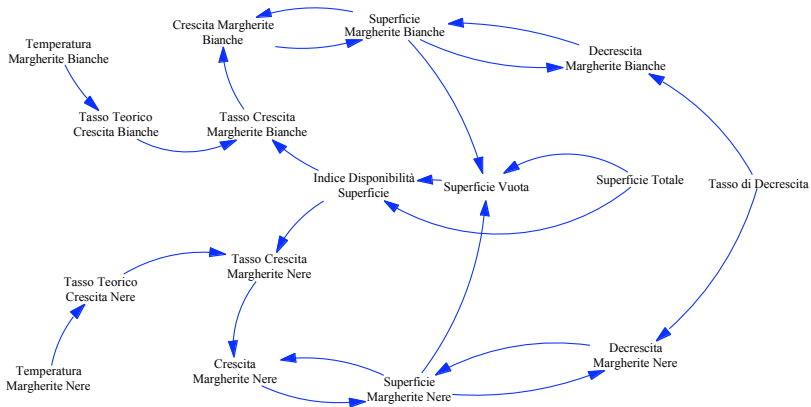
Crescita Margherite Bianche

Superficie Margherite Bianche

Temperatura Margherite Bianche

Decrescita Margherite Bianche

Tasso Teorico Crescita Bianche

Tasso Crescita Margherite Bianche

Indice Disponibilità Superficie

Superficie Vuota

Superficie Totale

Tasso di Decrescita

Tasso Crescita Margherite Nere

Tasso Teorico Crescita Nere

Temperatura Margherite Nere

Crescita Margherite Nere

Superficie Margherite Nere

Decrescita Margherite Nere